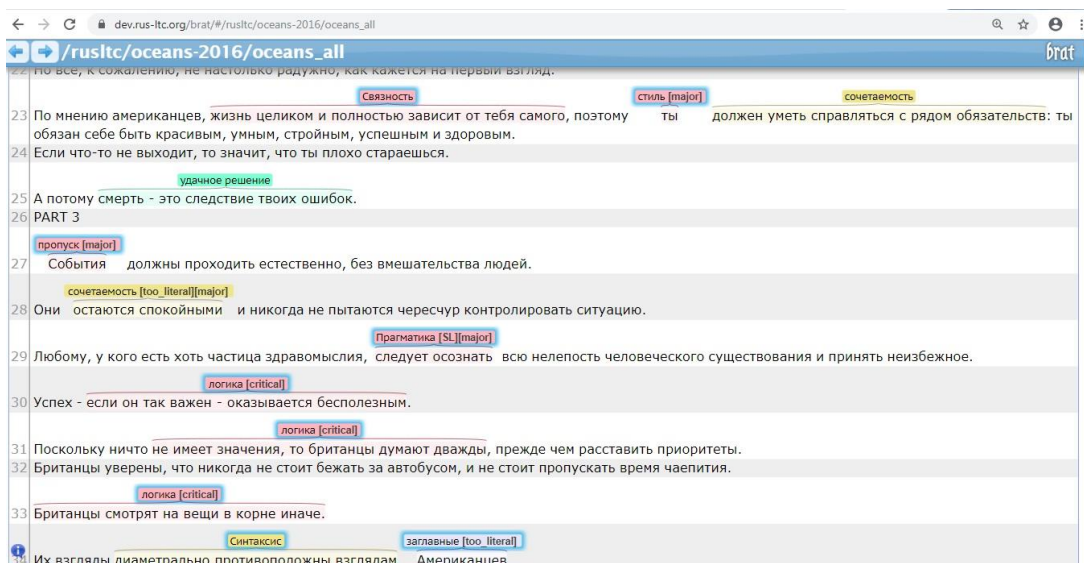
dev.rus-ltc.org/brat/#/rusltc/oceans-2016/oceans_all

/rusltc/oceans-2016/oceans_all

brat

22 Но всё, к сожалению, не настолько радужно, как кажется на первый взгляд.

Связность
стиль [major]
сочетаемость

23 По мнению американцев, жизнь целиком и полностью зависит от тебя самого, поэтому ты должен уметь справляться с рядом обязательств: ты обязан себе быть красивым, умным, стройным, успешным и здоровым.

24 Если что-то не выходит, то значит, что ты плохо стараешься.

удачное решение

25 А потому смерть - это следствие твоих ошибок.

26 PART 3

пропуск [major]

27 События должны проходить естественно, без вмешательства людей.

сочетаемость [too_literal][major]

28 Они остаются спокойными и никогда не пытаются чересчур контролировать ситуацию.

Прагматика [SL][major]

29 Любому, у кого есть хоть частица здравомыслия, следует осознать всю нелепость человеческого существования и принять неизбежное.

логика [critical]

30 Успех - если он так важен - оказывается бесполезным.

логика [critical]

31 Поскольку ничто не имеет значения, то британцы думают дважды, прежде чем расставить приоритеты.

32 Британцы уверены, что никогда не стоит бежать за автобусом, и не стоит пропускать время чаепития.

логика [critical]

33 Британцы смотрят на вещи в корне иначе.

Синтаксис
заглавные [too_literal]

34 Их взгляды диаметрально противоположны взглядам Американцев.